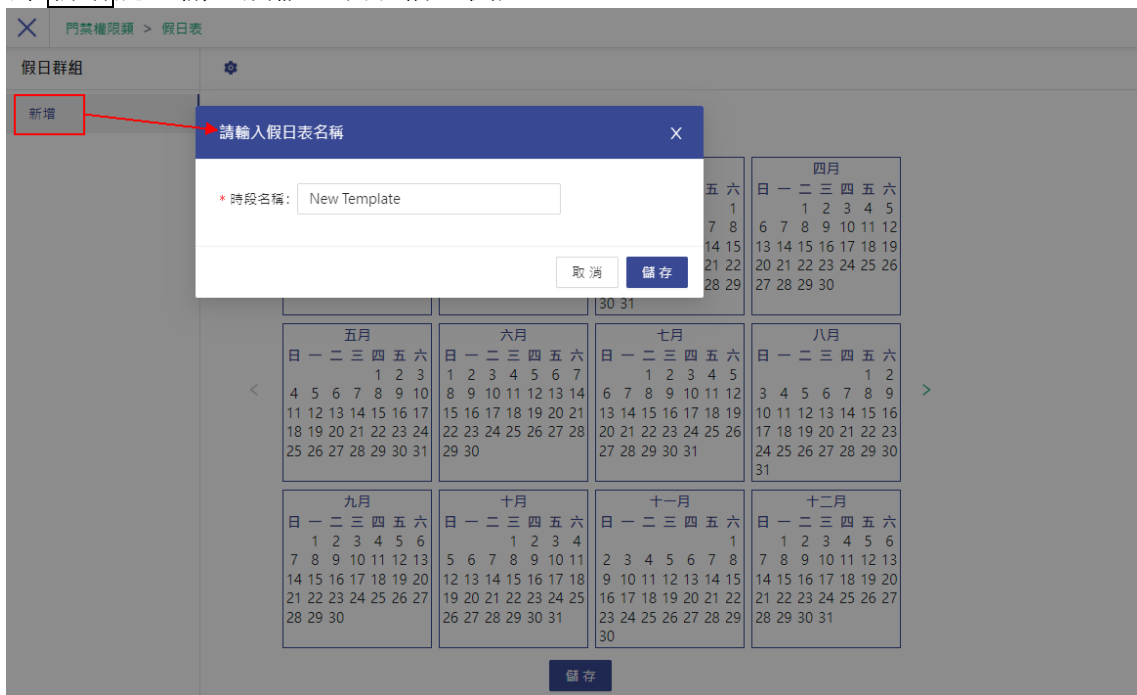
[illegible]

門禁權限類 > 假日表

假日群組

新增

請輸入假日表名稱

* 時段名稱: New Template

取消 儲存

五 六
1
7 8
14 15
21 22
28 29
30 31

四月
日 一 二 三 四 五 六
1 2 3 4 5
6 7 8 9 10 11 12
13 14 15 16 17 18 19
20 21 22 23 24 25 26
27 28 29 30

五月
日 一 二 三 四 五 六
1 2 3
4 5 6 7 8 9 10
11 12 13 14 15 16 17
18 19 20 21 22 23 24
25 26 27 28 29 30 31

六月
日 一 二 三 四 五 六
1 2 3 4 5 6 7
8 9 10 11 12 13 14
15 16 17 18 19 20 21
22 23 24 25 26 27 28
29 30

七月
日 一 二 三 四 五 六
1 2 3 4 5
6 7 8 9 10 11 12
13 14 15 16 17 18 19
20 21 22 23 24 25 26
27 28 29 30 31

八月
日 一 二 三 四 五 六
1 2
3 4 5 6 7 8 9
10 11 12 13 14 15 16
17 18 19 20 21 22 23
24 25 26 27 28 29 30
31

九月
日 一 二 三 四 五 六
1 2 3 4 5 6
7 8 9 10 11 12 13
14 15 16 17 18 19 20
21 22 23 24 25 26 27
28 29 30

十月
日 一 二 三 四 五 六
1 2 3 4
5 6 7 8 9 10 11
12 13 14 15 16 17 18
19 20 21 22 23 24 25
26 27 28 29 30 31

十一月
日 一 二 三 四 五 六
1
2 3 4 5 6 7 8
9 10 11 12 13 14 15
16 17 18 19 20 21 22
23 24 25 26 27 28 29
30

十二月
日 一 二 三 四 五 六
1 2 3 4 5 6
7 8 9 10 11 12 13
14 15 16 17 18 19 20
21 22 23 24 25 26 27
28 29 30 31

儲存